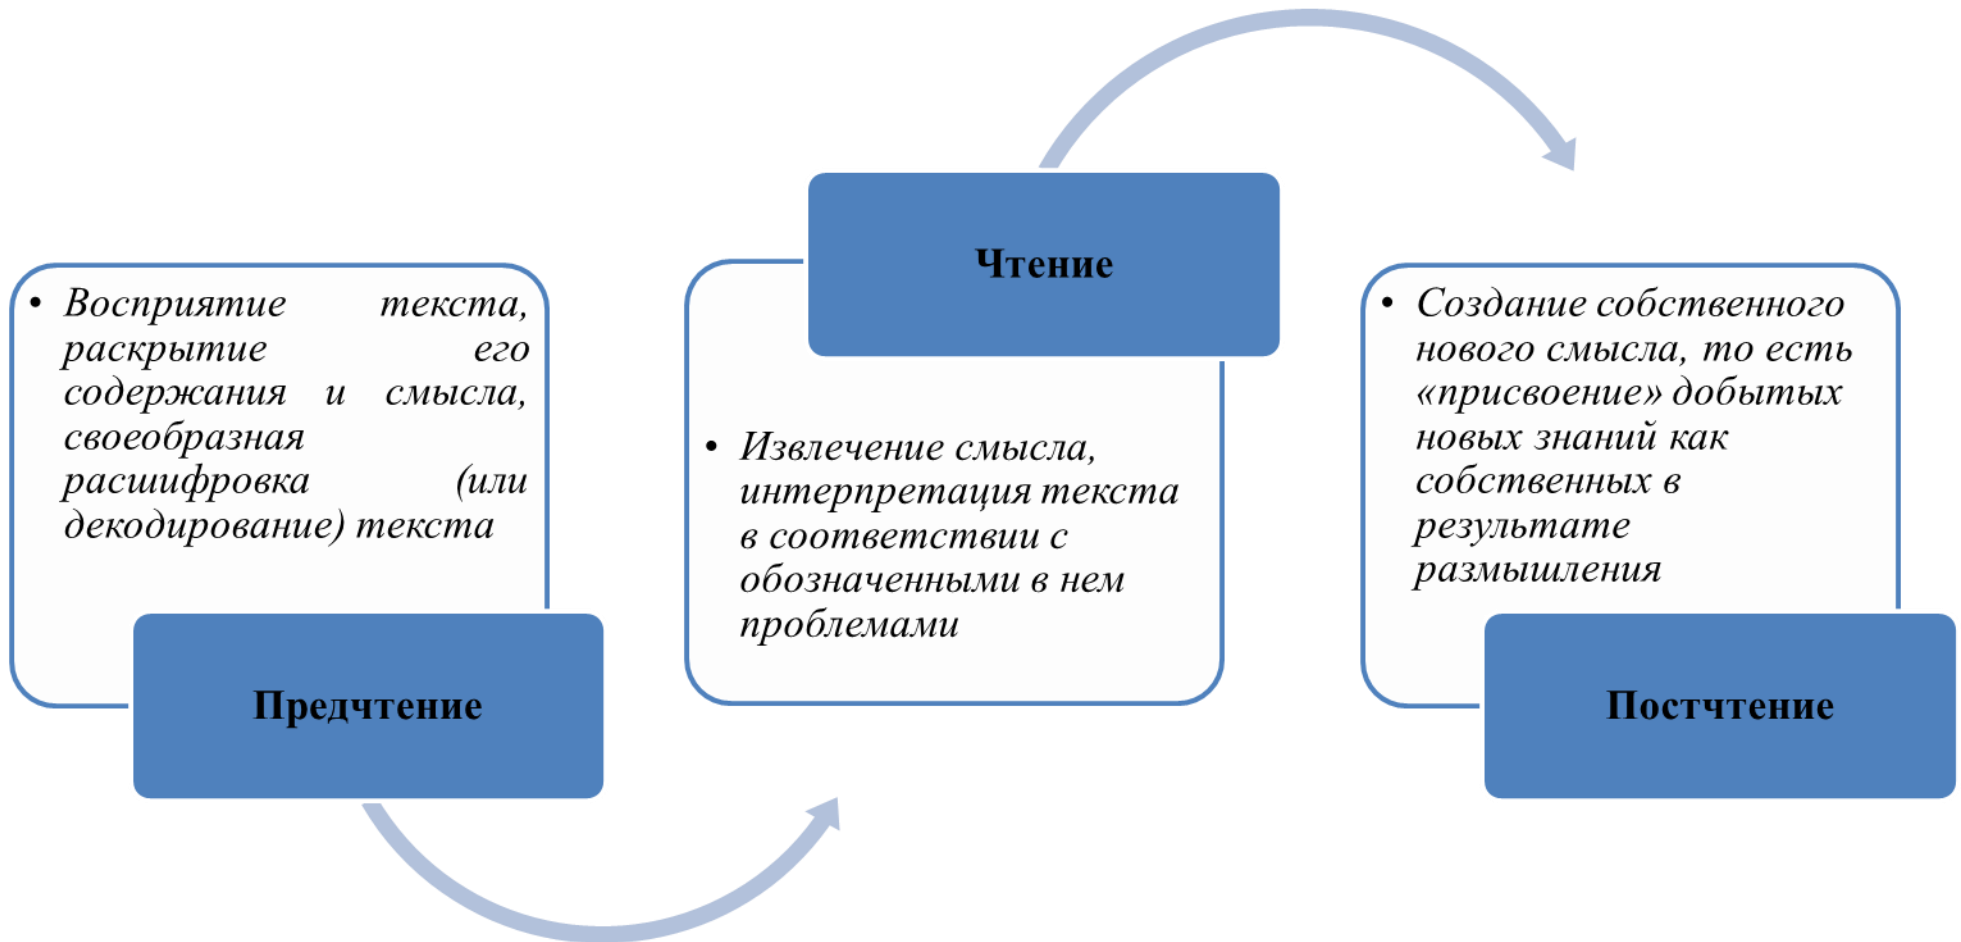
• Восприятие текста, раскрытие его содержания и смысла, своеобразная расшифровка (или декодирование) текста

Предчтение

Чтение

• Извлечение смысла, интерпретация текста в соответствии с обозначенными в нем проблемами

• Создание собственного нового смысла, то есть «присвоение» добытых новых знаний как собственных в результате размышления

Постчтение